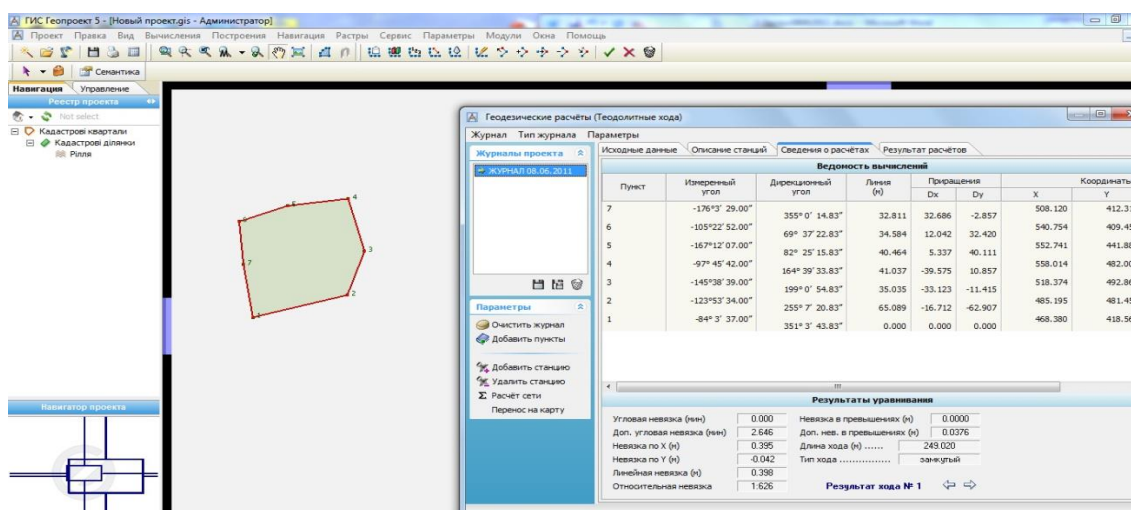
ГИС Геопроект 5 - [Новый проект.gis - Администратор]

Проект Правка Вид Вычисления Построения Навигация Растры Сервис Параметры Модули Окна Помощь

Семантика

Навигация Управление

Реестр проекта

Not select

Кадастрові квартали
Кадастрові ділянки
Рілля

Навигатор проекта

6 5 7 4 3 2 1

Геодезические расчёты (Теодолитные хода)

Журнал Тип журнала Параметры

Журналы проекта

ЖУРНАЛ 08.06.2011

Параметры

Очистить журнал
Добавить пункты
Добавить станцию
Удалить станцию
Расчёт сети
Перенос на карту

Исходные данные | Описание станций | Сведения о расчётах | Результат расчётов

Ведомость вычислений

| Пункт | Измеренный угол | Дирекционный угол | Линия (м) | Приращения Dx | Приращения Dy | Координаты X | Координаты Y |
|---|---|---|---|---|---|---|---|
| 7 | -176°3' 29.00" | 355° 0' 14.83" | 32.811 | 32.686 | -2.857 | 508.120 | 412.3 |
| 6 | -105°22' 52.00" | 69° 37' 22.83" | 34.584 | 12.042 | 32.420 | 540.754 | 409.4 |
| 5 | -167°12' 07.00" | 82° 25' 15.83" | 40.464 | 5.337 | 40.111 | 552.741 | 441.8 |
| 4 | -97° 45' 42.00" | 164° 39' 33.83" | 41.037 | -39.575 | 10.857 | 558.014 | 482.0 |
| 3 | -145°38' 39.00" | 199° 0' 54.83" | 35.035 | -33.123 | -11.415 | 518.374 | 492.8 |
| 2 | -123°53' 34.00" | 255° 7' 20.83" | 65.089 | -16.712 | -62.907 | 485.195 | 481.4 |
| 1 | -84° 3' 37.00" | 351° 3' 43.83" | 0.000 | 0.000 | 0.000 | 468.380 | 418.5 |

Результаты уравнивания

Угловая невязка (мин) 0.000
Доп. угловая невязка (мин) 2.646
Невязка по X (м) 0.395
Невязка по Y (м) -0.042
Линейная невязка (м) 0.398
Относительная невязка 1:626

Невязка в превышениях (м) 0.0000
Доп. нев. в превышениях (м) 0.0376
Длина хода (м) ....... 249.020
Тип хода ............... замкнутый

Результат хода № 1